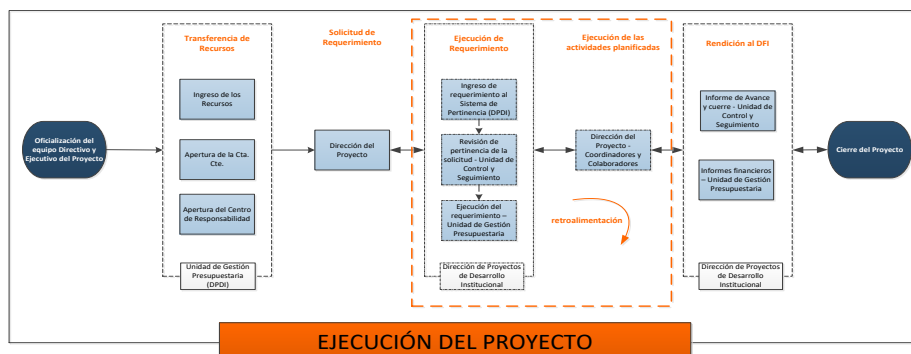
Oficialización del equipo Directivo y Ejecutivo del Proyecto

Transferencia de Recursos

Ingreso de los Recursos

Apertura de la Cta. Cte.

Apertura del Centro de Responsabilidad

Unidad de Gestión Presupuestaria (DPDI)

Solicitud de Requerimiento

Dirección del Proyecto

Ejecución de Requerimiento

Ingreso de requerimiento al Sistema de Pertinencia (DPDI)

Revisión de pertinencia de la solicitud - Unidad de Control y Seguimiento

Ejecución del requerimiento – Unidad de Gestión Presupuestaria

Dirección de Proyectos de Desarrollo Institucional

Ejecución de las actividades planificadas

Dirección del Proyecto - Coordinadores y Colaboradores

retroalimentación

Rendición al DFI

Informe de Avance y cuerre - Unidad de Control y Seguimiento

Informes financieros – Unidad de Gestión Presupuestaria

Dirección de Proyectos de Desarrollo Institucional

Cierre del Proyecto

EJECUCIÓN DEL PROYECTO